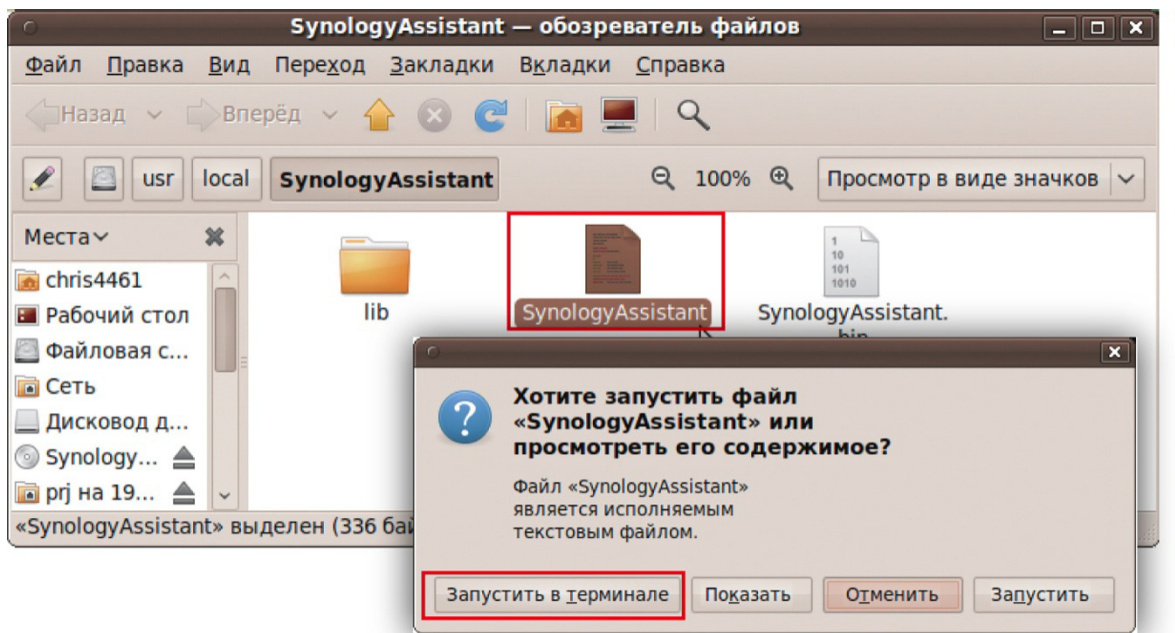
SynologyAssistant — обозреватель файлов

Файл Правка Вид Переход Закладки Вкладки Справка

Назад Вперёд

usr local SynologyAssistant 100% Просмотр в виде значков

Места

chris4461
Рабочий стол
Файловая с...
Сеть
Дисковод д...
Synology...
prj на 19...

lib SynologyAssistant SynologyAssistant.bin

1
10
101
1010

«SynologyAssistant» выделен (336 ба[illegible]

Хотите запустить файл «SynologyAssistant» или просмотреть его содержимое?

Файл «SynologyAssistant» является исполняемым текстовым файлом.

Запустить в терминале Показать Отменить Запустить